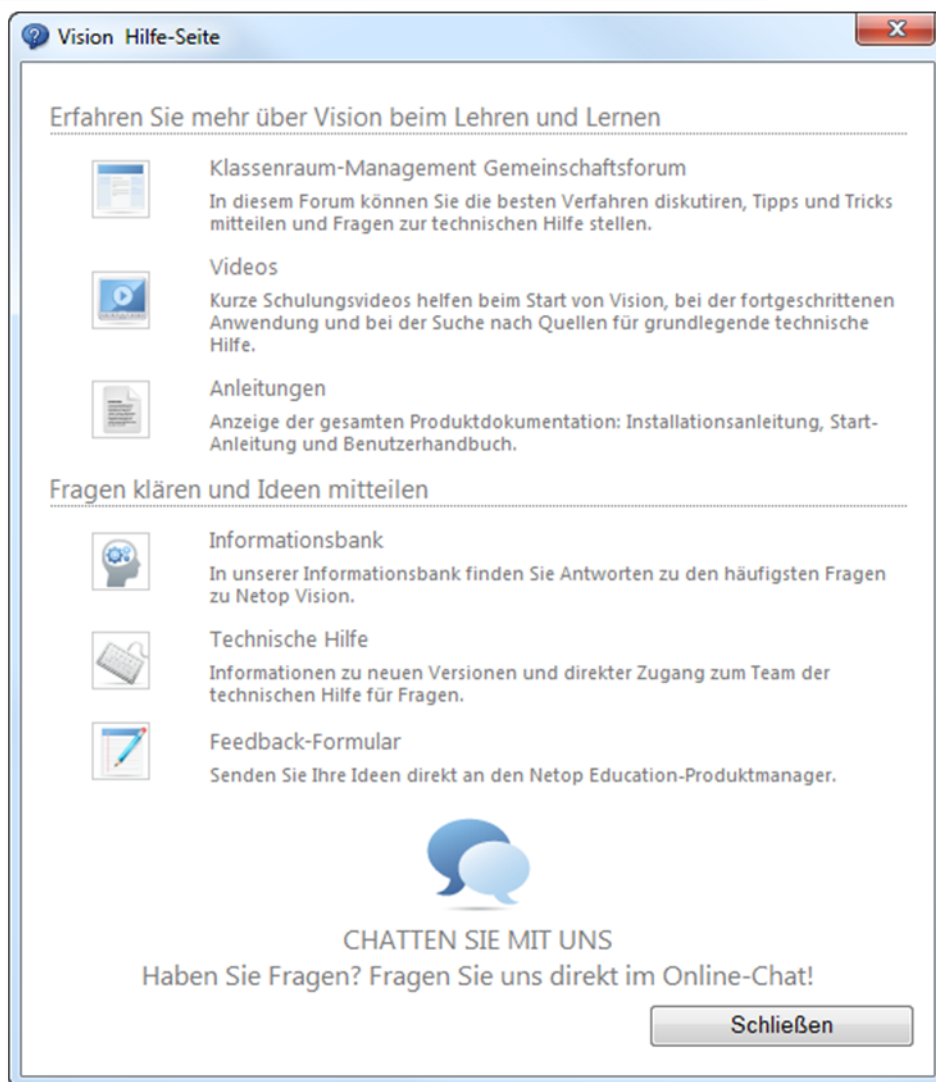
Vision Hilfe-Seite

Erfahren Sie mehr über Vision beim Lehren und Lernen

Klassenraum-Management Gemeinschaftsforum
In diesem Forum können Sie die besten Verfahren diskutiren, Tipps und Tricks mitteilen und Fragen zur technischen Hilfe stellen.

Videos
Kurze Schulungsvideos helfen beim Start von Vision, bei der fortgeschrittenen Anwendung und bei der Suche nach Quellen für grundlegende technische Hilfe.

Anleitungen
Anzeige der gesamten Produktdokumentation: Installationsanleitung, Start-Anleitung und Benutzerhandbuch.

Fragen klären und Ideen mitteilen

Informationsbank
In unserer Informationsbank finden Sie Antworten zu den häufigsten Fragen zu Netop Vision.

Technische Hilfe
Informationen zu neuen Versionen und direkter Zugang zum Team der technischen Hilfe für Fragen.

Feedback-Formular
Senden Sie Ihre Ideen direkt an den Netop Education-Produktmanager.

CHATTEN SIE MIT UNS
Haben Sie Fragen? Fragen Sie uns direkt im Online-Chat!

Schließen